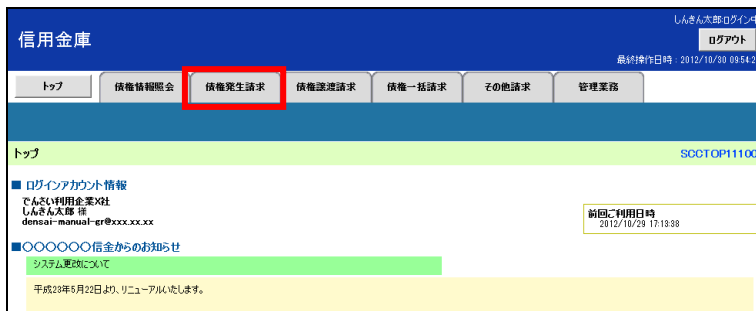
信用金庫

しんきん太郎ログイン中

ログアウト

最終操作日時：2012/10/30 09:54:2

トップ

債権情報照会

債権発生請求

債権譲渡請求

債権一括請求

その他請求

管理業務

トップ

SCCTOP1110

■ ログインアカウント情報

でんさい利用企業X社
しんきん太郎 様
densai-manual-gr@xxx.xx.xx

前回ご利用日時
2012/10/29 17:13:38

■○○○○○○信金からのお知らせ

システム更改について

平成23年5月22日より、リニューアルいたします。